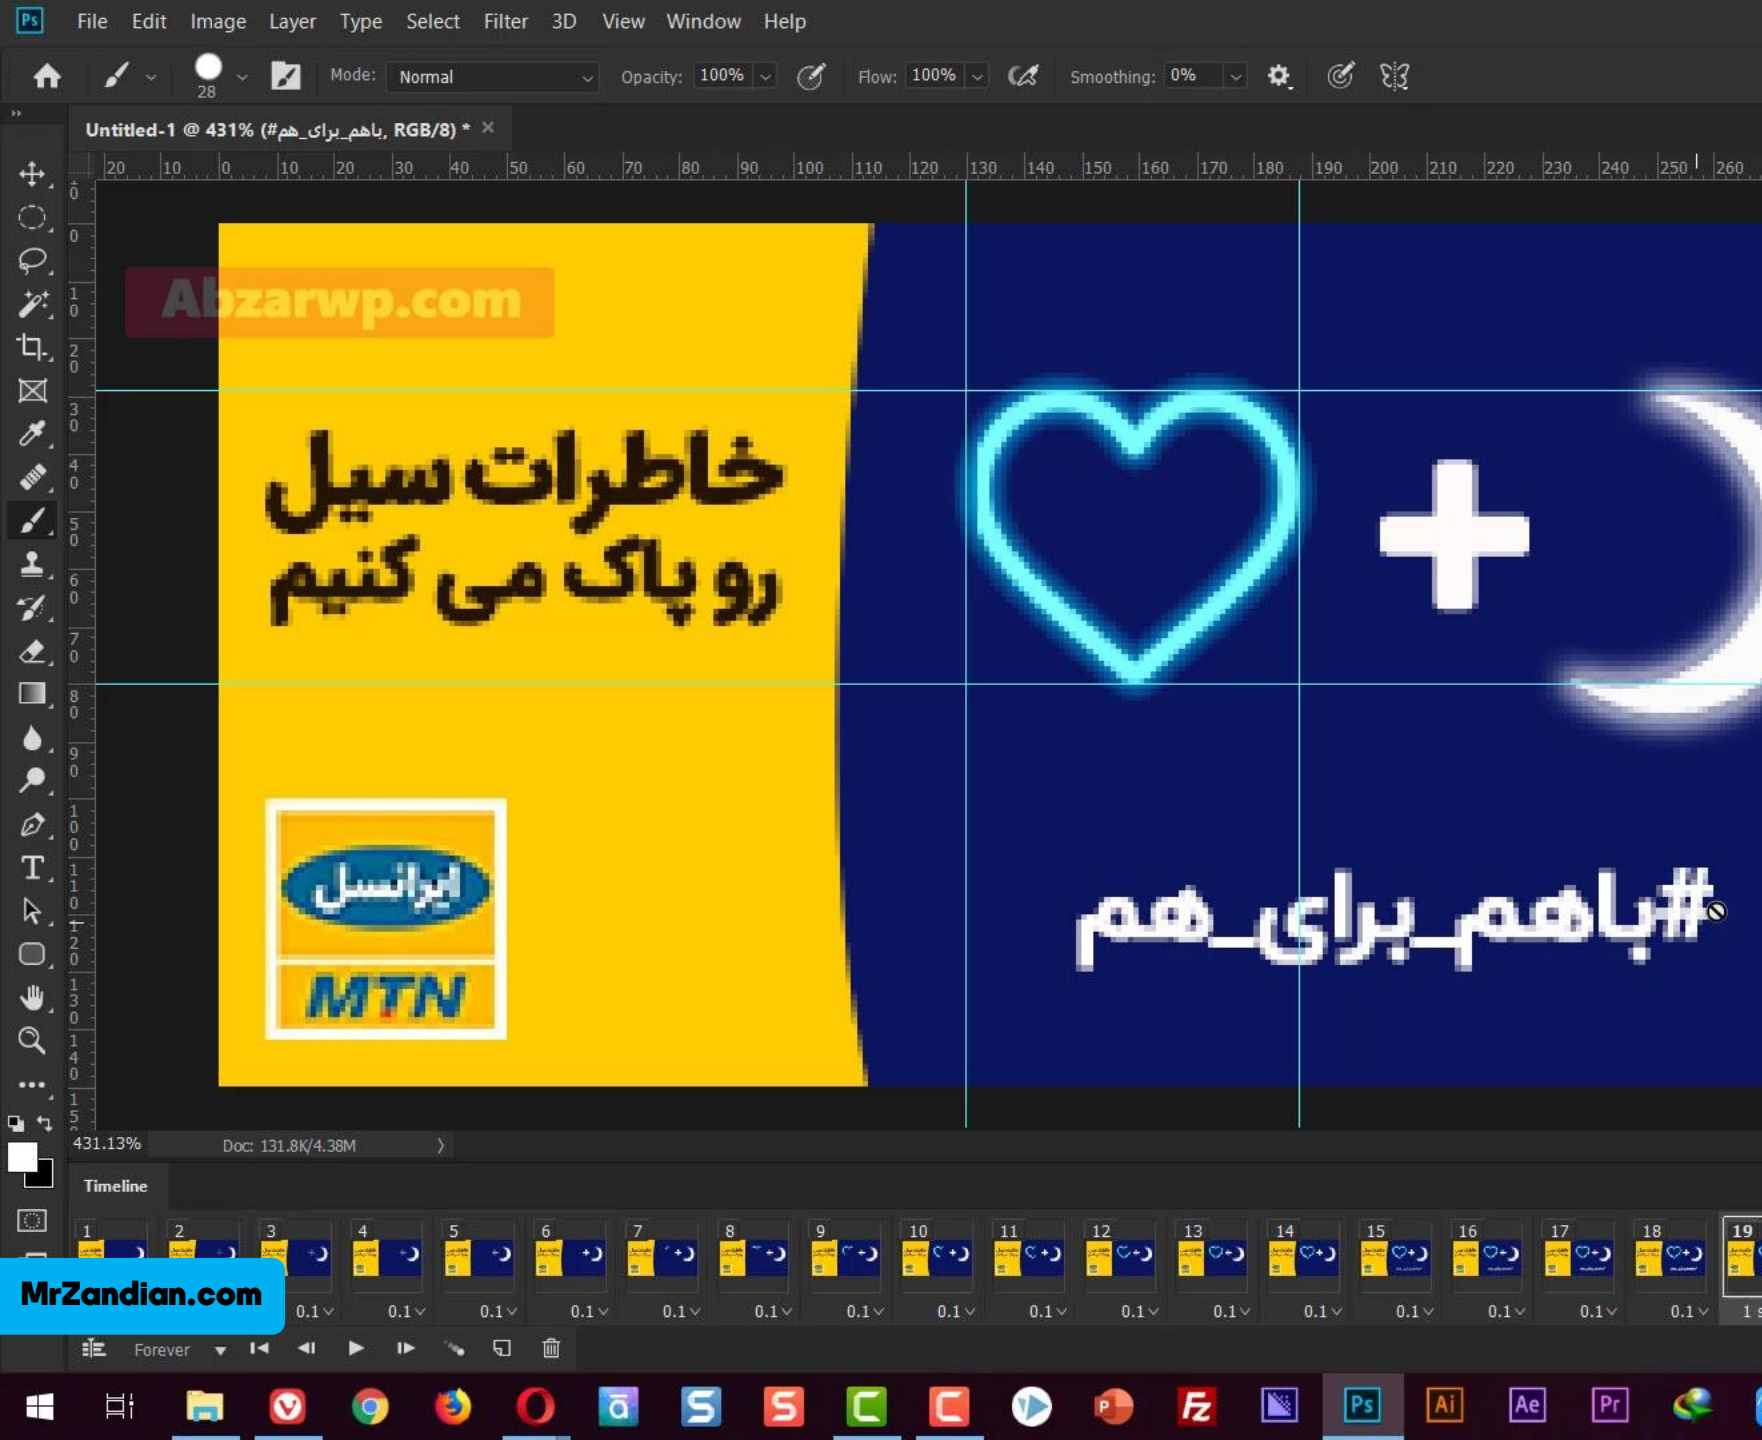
Ps File Edit Image Layer Type Select Filter 3D View Window Help

28 Mode: Normal Opacity: 100% Flow: 100% Smoothing: 0%

Untitled-1 @ 431% (#باهم_برای_هم, RGB/8) * ×

20 10 0 10 20 30 40 50 60 70 80 90 100 110 120 130 140 150 160 170 180 190 200 210 220 230 240 250 260

Abzarwp.com

خاطرات سیل
رو پاک می کنیم

ایرانسل
MTN

#باهم_برای_هم

431.13% Doc: 131.8K/4.38M

Timeline

1 2 3 4 5 6 7 8 9 10 11 12 13 14 15 16 17 18 19

0.1 0.1 0.1 0.1 0.1 0.1 0.1 0.1 0.1 0.1 0.1 0.1 0.1 0.1 0.1 0.1 1

MrZandian.com

Forever

Ai Ae Pr Ps